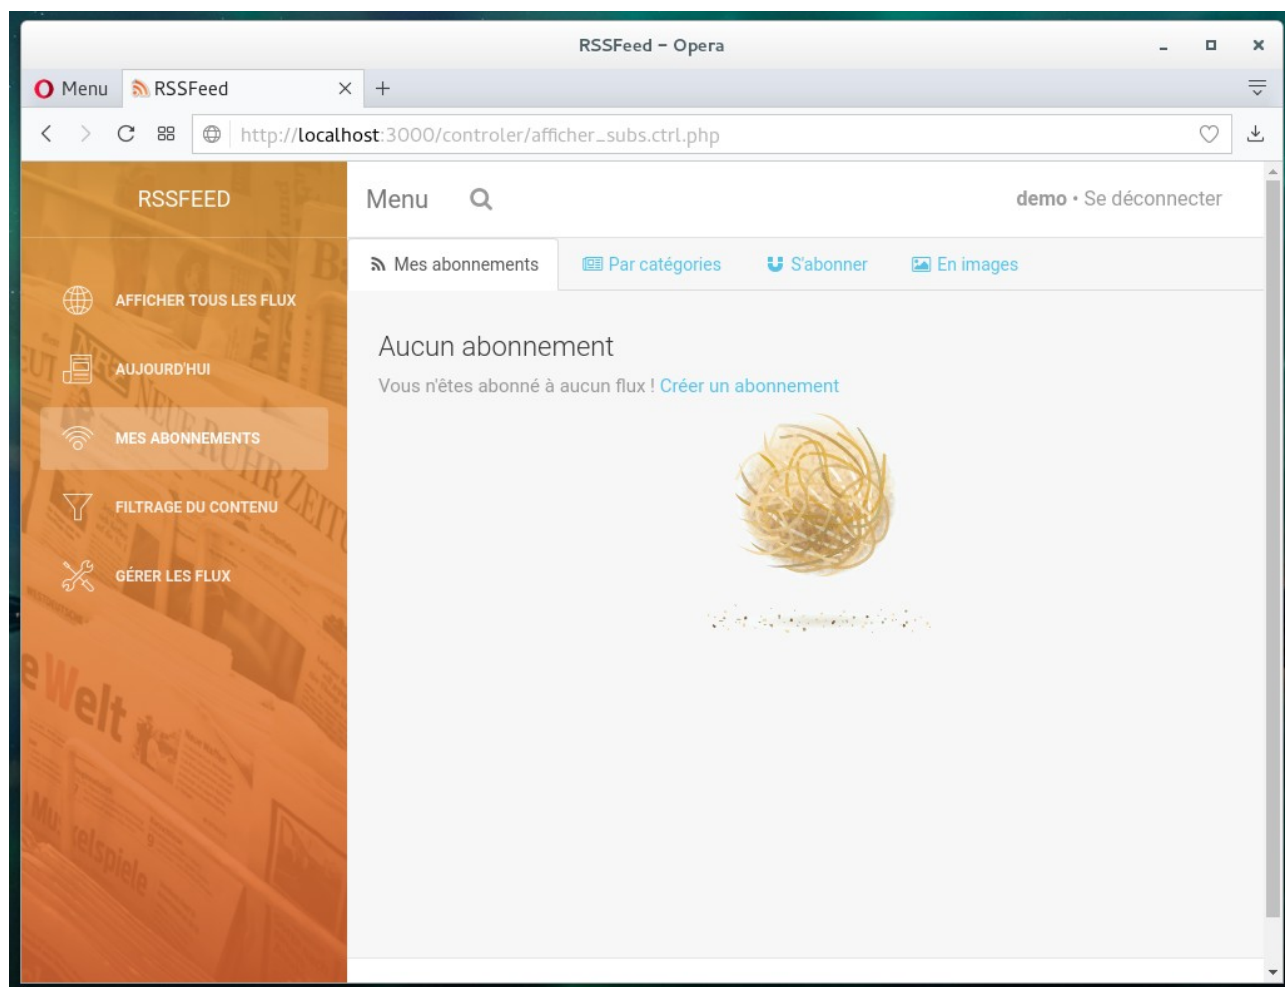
RSSFeed – Opera

Menu RSSFeed × +

http://localhost:3000/controler/afficher_subs.ctrl.php

RSSFEED

AFFICHER TOUS LES FLUX

AUJOURD'HUI

MES ABONNEMENTS

FILTRAGE DU CONTENU

GÉRER LES FLUX

Menu

demo • Se déconnecter

Mes abonnements Par catégories S'abonner En images

Aucun abonnement

Vous n'êtes abonné à aucun flux ! Créer un abonnement